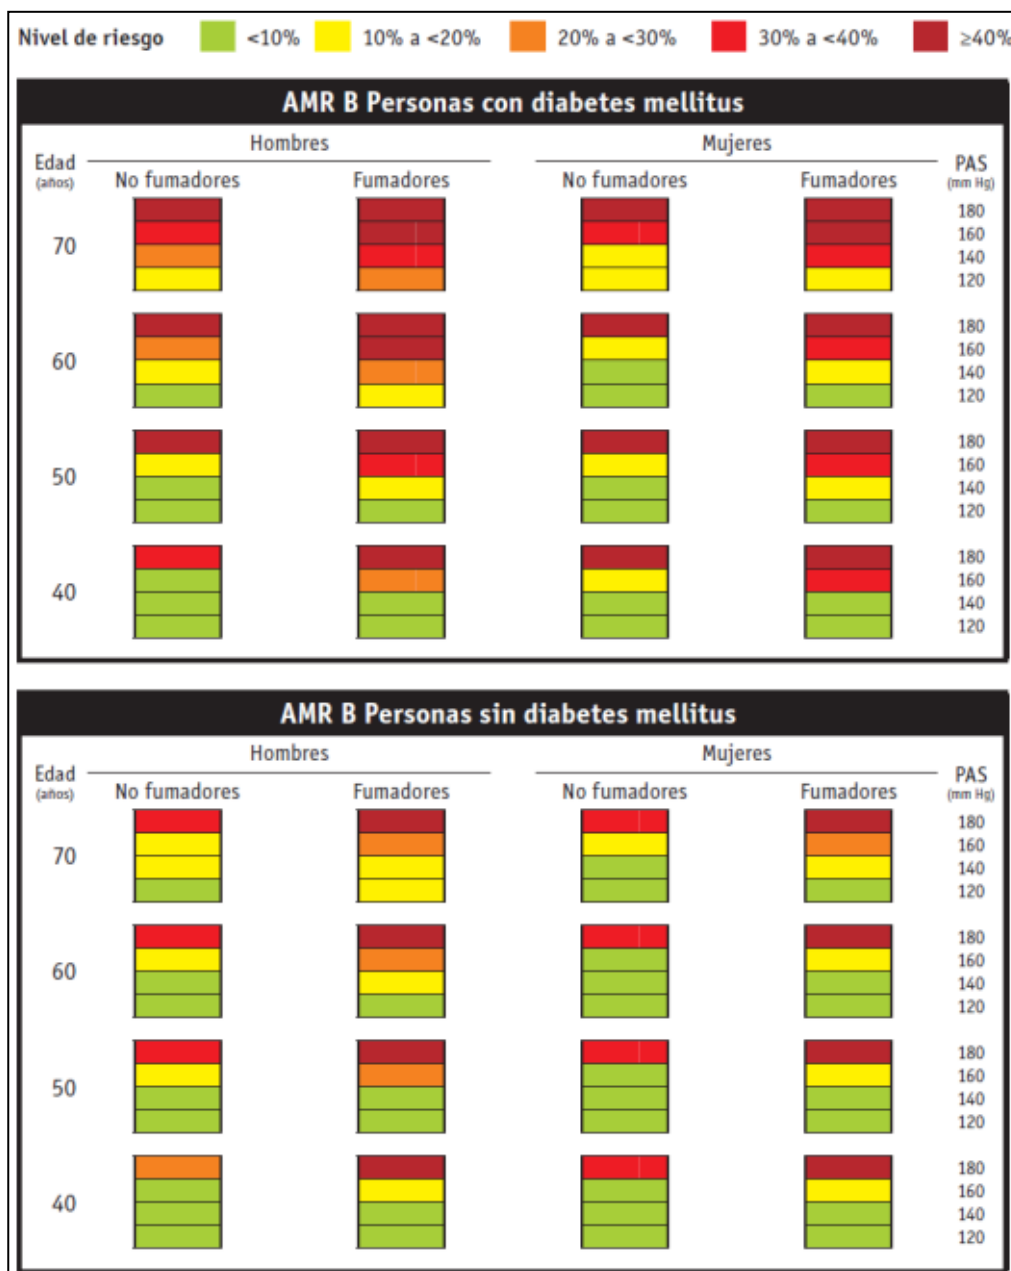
Nivel de riesgo <10% 10% a <20% 20% a <30% 30% a <40% ≥40%

AMR B Personas con diabetes mellitus

Edad (años)

Hombres
No fumadores Fumadores

Mujeres
No fumadores Fumadores

PAS (mm Hg)

70
180
160
140
120

60
180
160
140
120

50
180
160
140
120

40
180
160
140
120

AMR B Personas sin diabetes mellitus

Edad (años)

Hombres
No fumadores Fumadores

Mujeres
No fumadores Fumadores

PAS (mm Hg)

70
180
160
140
120

60
180
160
140
120

50
180
160
140
120

40
180
160
140
120